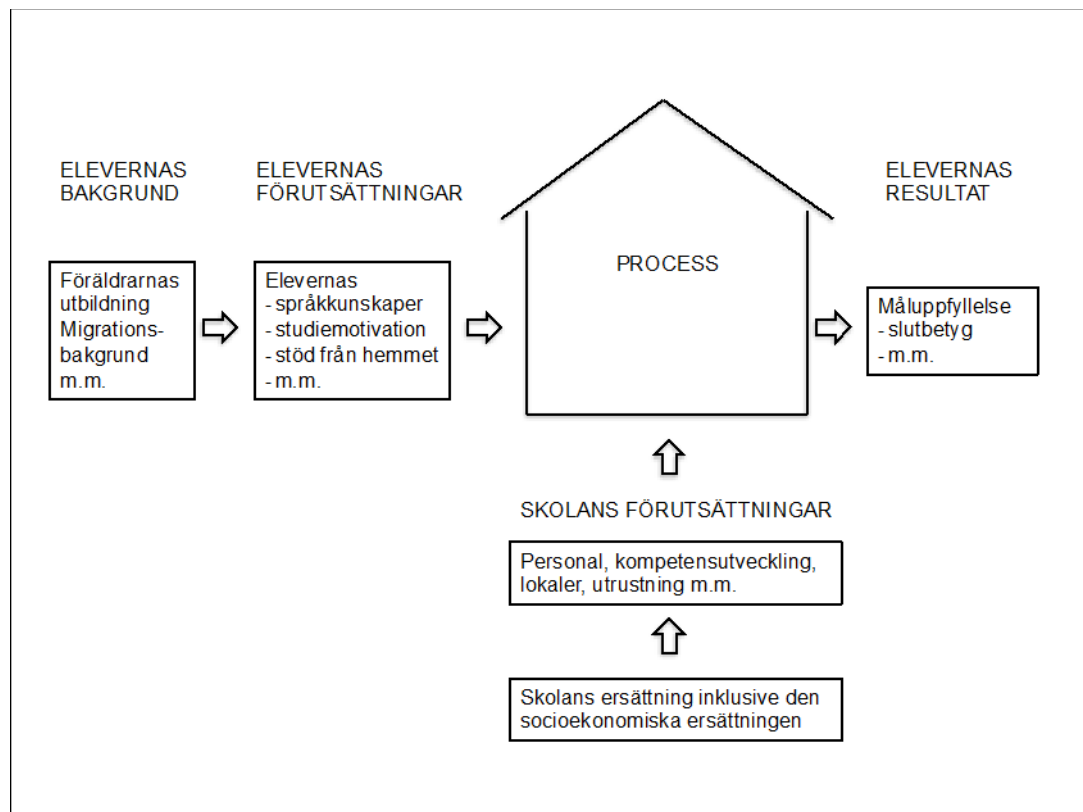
ELEVERNAS BAKGRUND

Föräldrarnas utbildning
Migrationsbakgrund
m.m.

ELEVERNAS FÖRUTSÄTTNINGAR

Elevernas
- språkkunskaper
- studiemotivation
- stöd från hemmet
- m.m.

PROCESS

ELEVERNAS RESULTAT

Måluppfyllelse
- slutbetyg
- m.m.

SKOLANS FÖRUTSÄTTNINGAR

Personal, kompetensutveckling, lokaler, utrustning m.m.

Skolans ersättning inklusive den socioekonomiska ersättningen